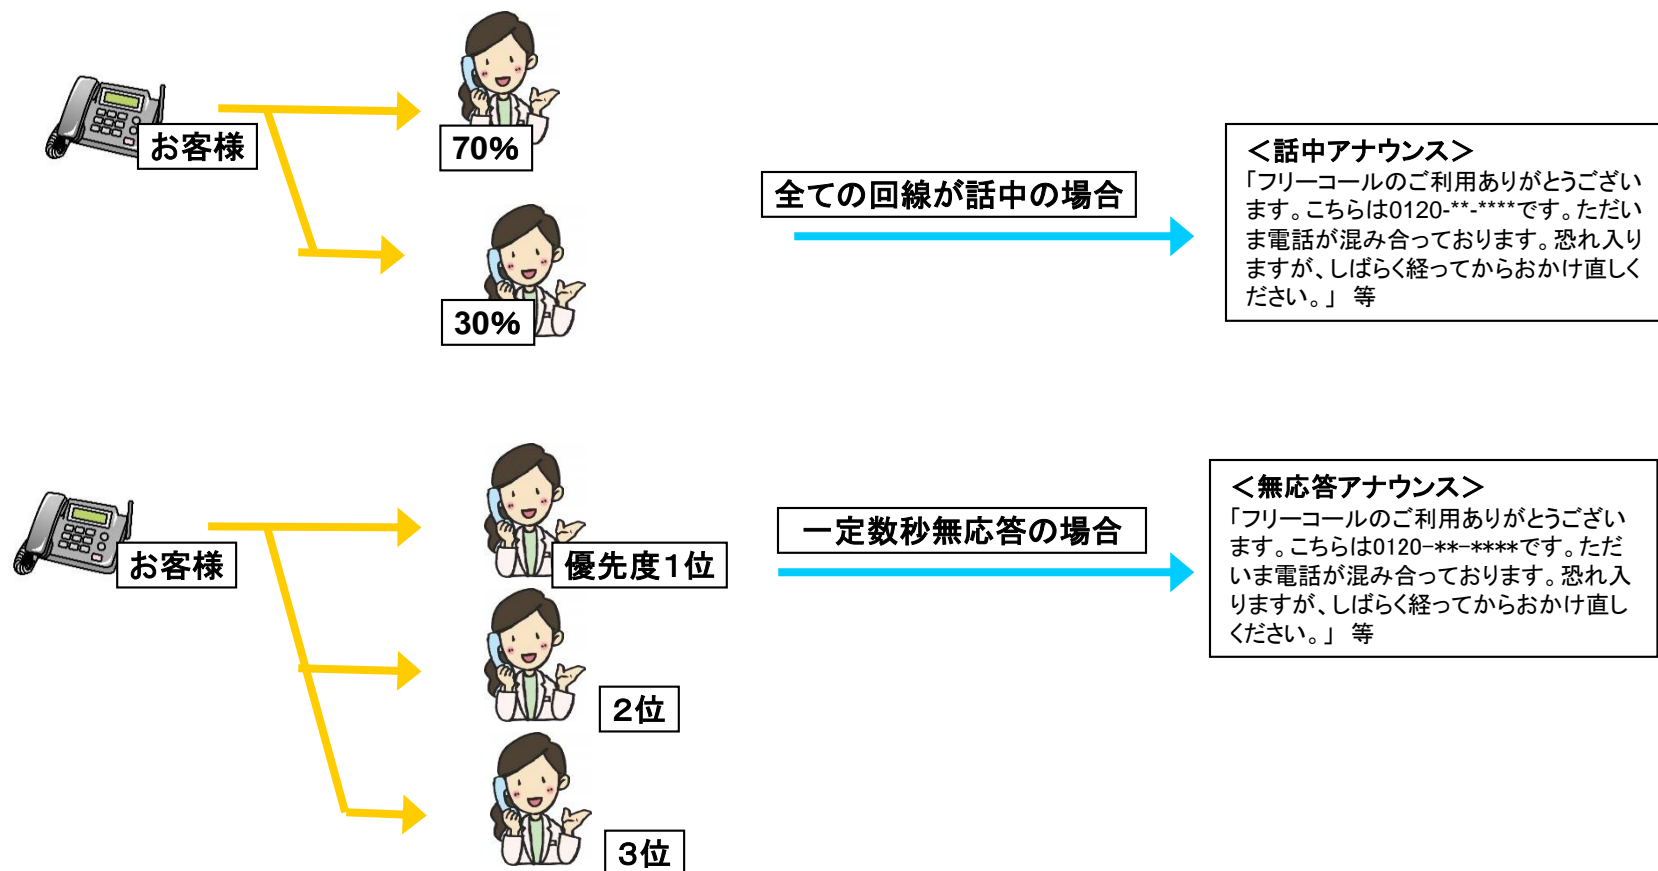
お客様

70%

30%

全ての回線が話中の場合

＜話中アナウンス＞
「フリーコールのご利用ありがとうございます。こちらは0120-**-****です。ただいま電話が混み合っております。恐れ入りますが、しばらく経ってからおかけ直しください。」 等

お客様

優先度1位

2位

3位

一定数秒無応答の場合

＜無応答アナウンス＞
「フリーコールのご利用ありがとうございます。こちらは0120−**−****です。ただいま電話が混み合っております。恐れ入りますが、しばらく経ってからおかけ直しください。」 等